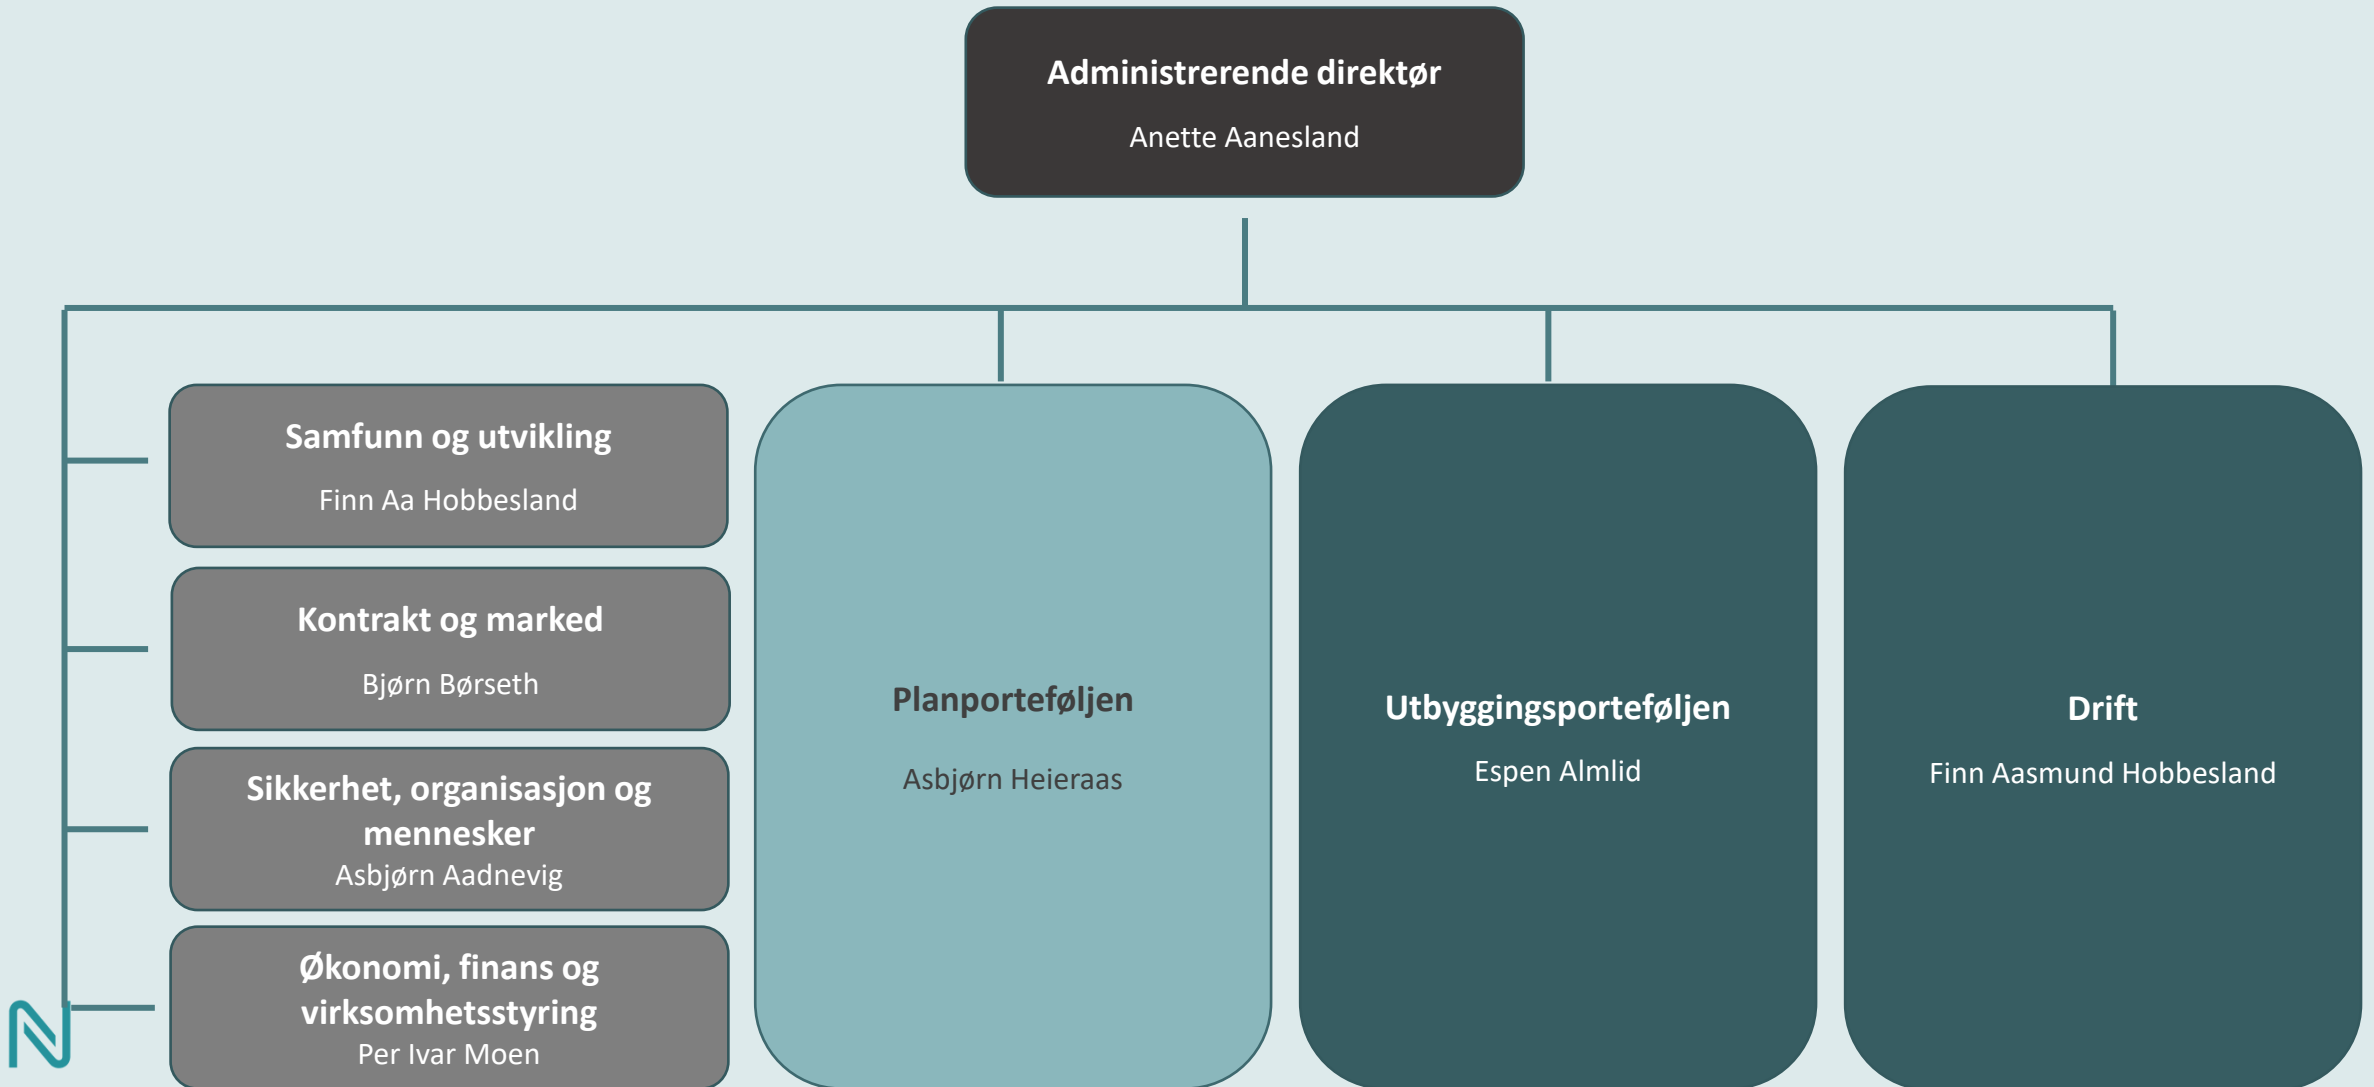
Administrerende direktør
Anette Aanesland

Samfunn og utvikling
Finn Aa Hobbesland

Kontrakt og marked
Bjørn Børseth

Sikkerhet, organisasjon og mennesker
Asbjørn Aadnevig

Økonomi, finans og virksomhetsstyring
Per Ivar Moen

Planporteføljen
Asbjørn Heieraas

Utbyggingsporteføljen
Espen Almlid

Drift
Finn Aasmund Hobbesland